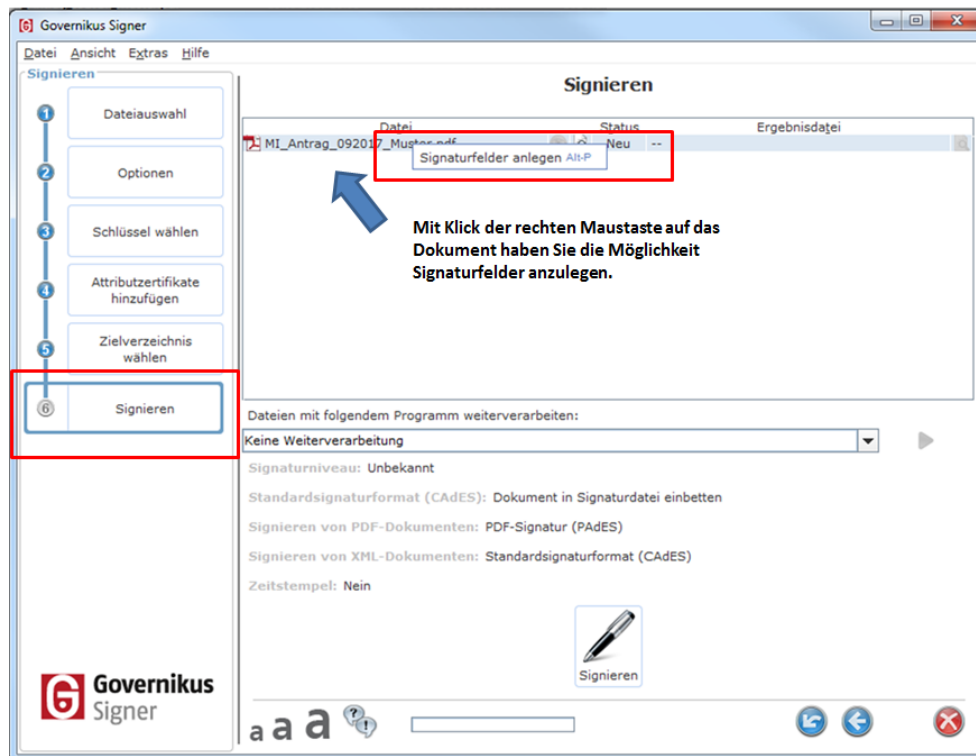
Governikus Signer

Datei Ansicht Extras Hilfe

Signieren

1 Dateiauswahl

2 Optionen

3 Schlüssel wählen

4 Attributzertifikate hinzufügen

5 Zielverzeichnis wählen

6 Signieren

Signieren

| Datei | Status | Ergebnisdatei |
|---|---|---|
| MI_Antrag_092017_Mus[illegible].pdf | Neu | -- |

Signaturfelder anlegen Alt-P

Mit Klick der rechten Maustaste auf das Dokument haben Sie die Möglichkeit Signaturfelder anzulegen.

Dateien mit folgendem Programm weiterverarbeiten:

Keine Weiterverarbeitung

Signaturniveau: Unbekannt

Standardsignaturformat (CAdES): Dokument in Signaturdatei einbetten

Signieren von PDF-Dokumenten: PDF-Signatur (PAdES)

Signieren von XML-Dokumenten: Standardsignaturformat (CAdES)

Zeitstempel: Nein

Signieren

Governikus Signer

a a a